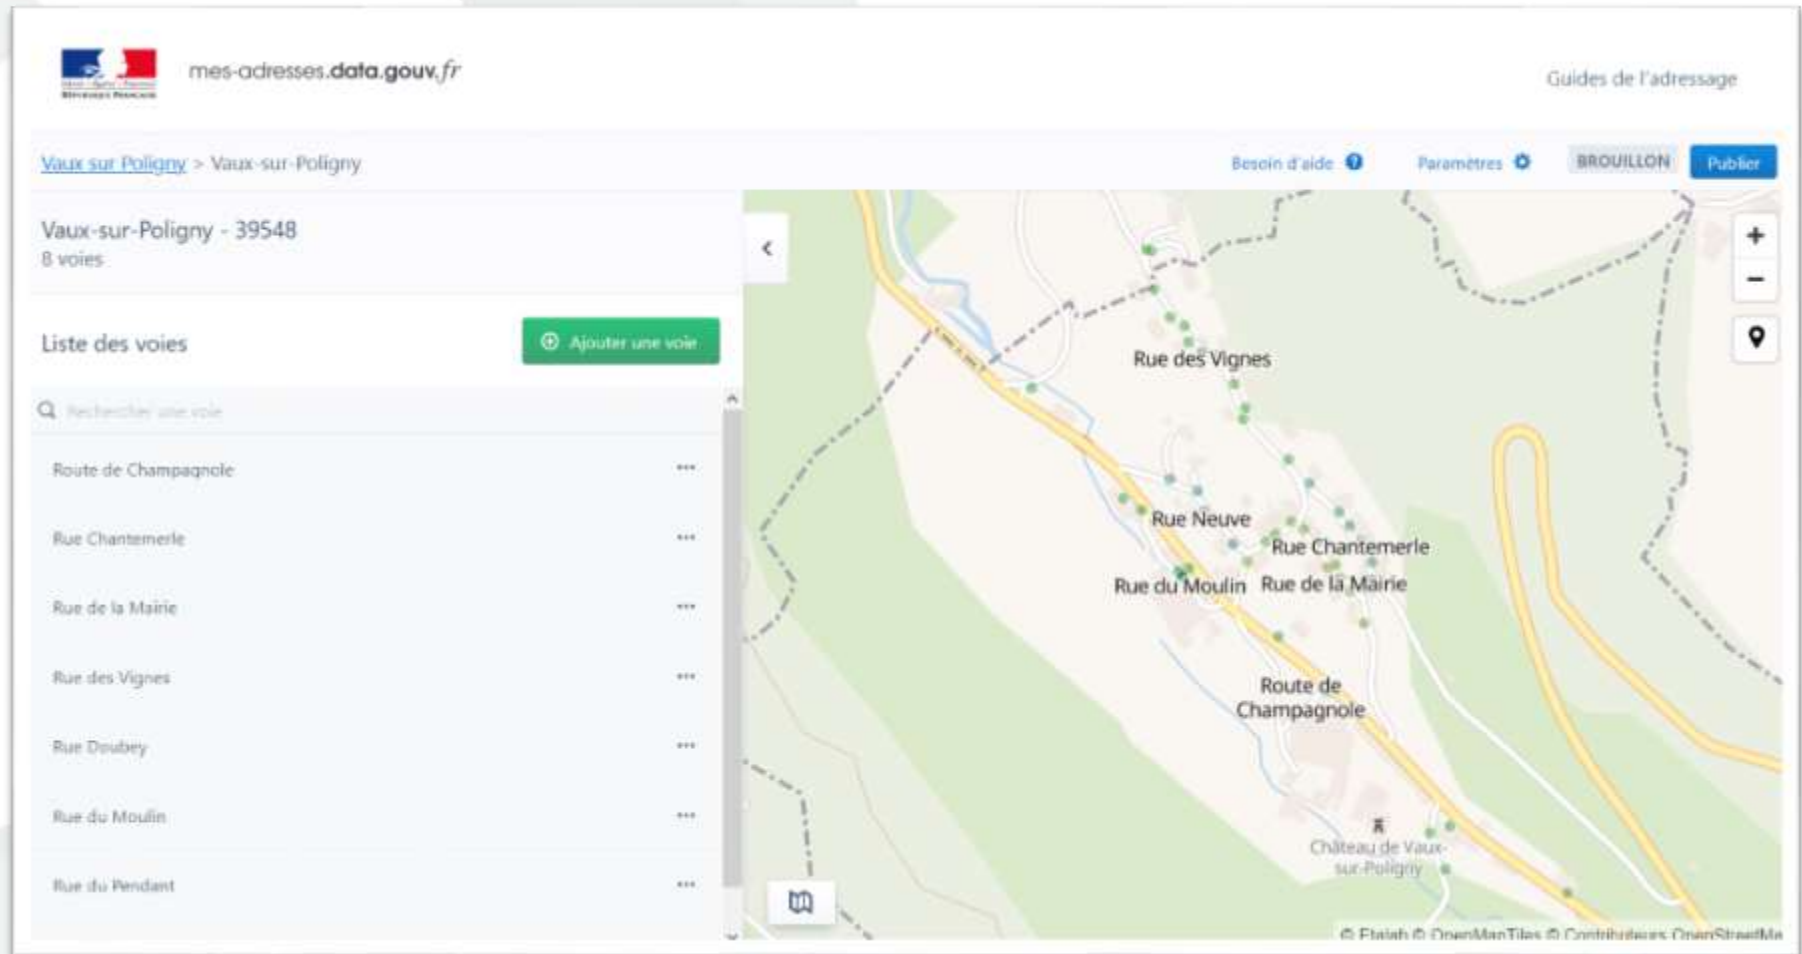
mes-adresses.data.gouv.fr

Guides de l'adressage

Vaux sur Poligny > Vaux-sur-Poligny

Besoin d'aide

Paramètres

BROUILLON

Publier

Vaux-sur-Poligny - 39548
8 voies

Liste des voies

Ajouter une voie

Rechercher une voie

Route de Champagnole

Rue Chantemerle

Rue de la Mairie

Rue des Vignes

Rue Doubey

Rue du Moulin

Rue du Pendant

Rue des Vignes

Rue Neuve

Rue Chantemerle

Rue du Moulin

Rue de la Mairie

Route de Champagnole

Château de Vaux-sur-Poligny

© Etalab © OpenMapTiles © Contributeurs OpenStreetMa